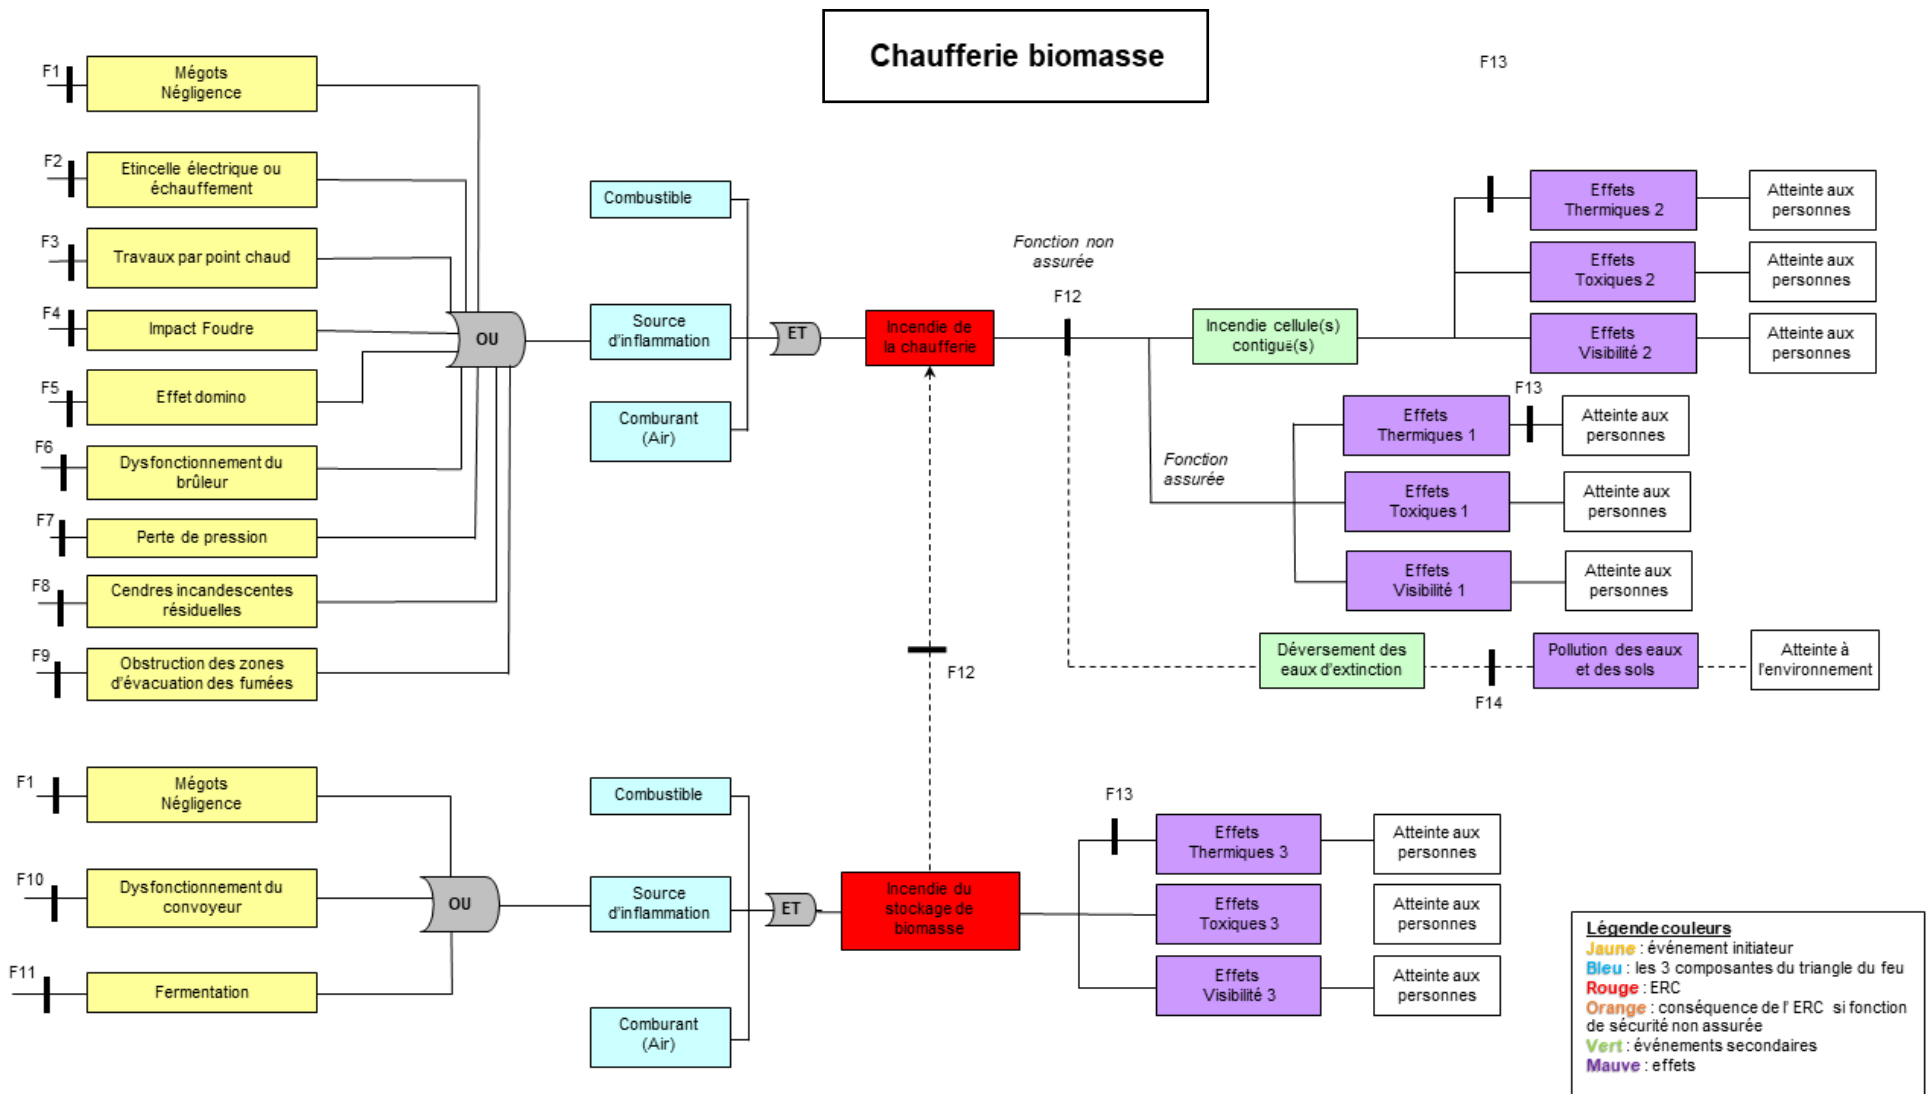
Chaufferie biomasse

F13

F1 Mégots Négligence
F2 Etincelle électrique ou échauffement
F3 Travaux par point chaud
F4 Impact Foudre
F5 Effet domino
F6 Dysfonctionnement du brûleur
F7 Perte de pression
F8 Cendres incandescentes résiduelles
F9 Obstruction des zones d'évacuation des fumées

OU

Combustible
Source d'inflammation
Comburant (Air)

ET

Incendie de la chaufferie

Fonction non assurée

F12

Incendie cellule(s) contiguë(s)

Effets Thermiques 2
Atteinte aux personnes
Effets Toxiques 2
Atteinte aux personnes
Effets Visibilité 2
Atteinte aux personnes

F13

Fonction assurée

Effets Thermiques 1
Atteinte aux personnes
Effets Toxiques 1
Atteinte aux personnes
Effets Visibilité 1
Atteinte aux personnes

Déversement des eaux d'extinction
Pollution des eaux et des sols
Atteinte à l'environnement
F14

F12

F1 Mégots Négligence
F10 Dysfonctionnement du convoyeur
F11 Fermentation

OU

Combustible
Source d'inflammation
Comburant (Air)

ET

Incendie du stockage de biomasse

F13

Effets Thermiques 3
Atteinte aux personnes
Effets Toxiques 3
Atteinte aux personnes
Effets Visibilité 3
Atteinte aux personnes

Légende couleurs
Jaune : événement initiateur
Bleu : les 3 composantes du triangle du feu
Rouge : ERC
Orange : conséquence de l' ERC si fonction de sécurité non assurée
Vert : événements secondaires
Mauve : effets